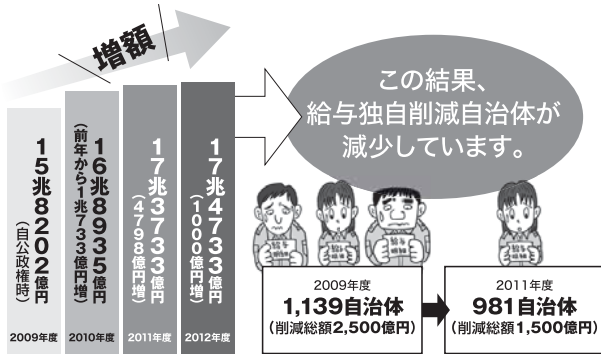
増額

15兆8202億円
(自公政権時)
2009年度

16兆8935億円
(前年から1兆733億円増)
2010年度

17兆3733億円
(4798億円増)
2011年度

17兆4733億円
(1000億円増)
2012年度

この結果、
給与独自削減自治体が
減少しています。

2009年度
1,139自治体
(削減総額2,500億円)

2011年度
981自治体
(削減総額1,500億円)